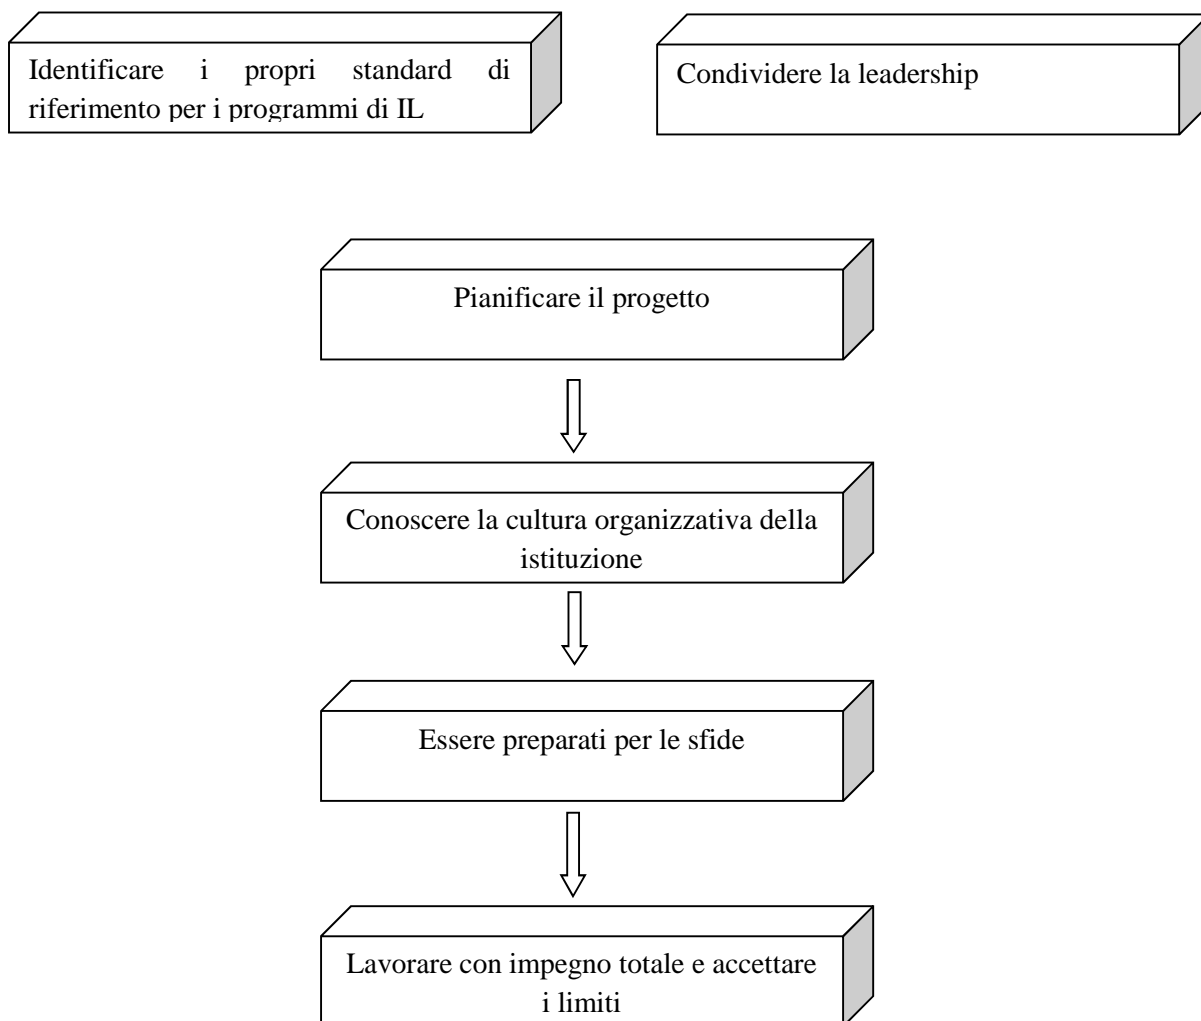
Identificare i propri standard di riferimento per i programmi di IL

Condividere la leadership

Pianificare il progetto

Conoscere la cultura organizzativa della istituzione

Essere preparati per le sfide

Lavorare con impegno totale e accettare i limiti